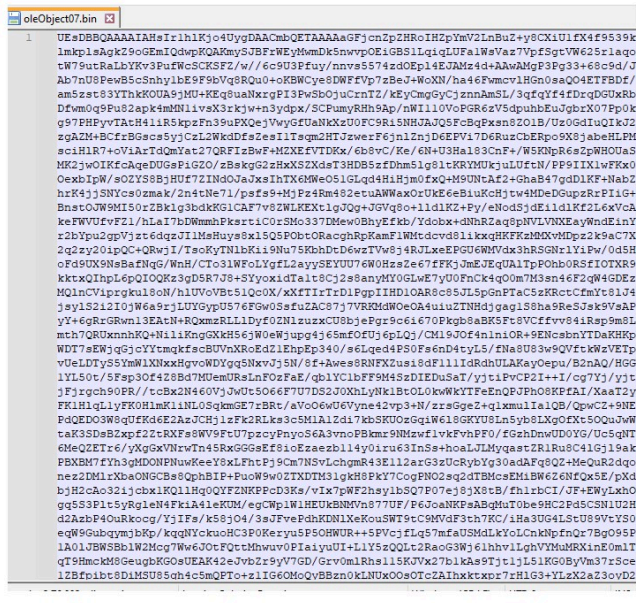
oleObject07.bin

1 UEsDBBQAAAAIAHsIr1hlKjo4UygDAACmbQETAAAAaGFjcnZpZHRoIHZpYmV2LnBuZ+y8CXiUlfxf9539
lmkplsAgkZ9oGEmIQdwpKQAKmySJBFrWEyMwmDk5nwvpOEiGBSlLqiqLUFalWsVaz7VpfSgtVW625rlaqo
tW79utRaLbYKv3PufWcSCKSfZ/w//6c9U3Pfuy/nnvs5574zdOEpl4ERZAm4d+AAwAMgP3Pg33+68c9d/J
Ab7nU8PewB5cSnhy1bE9F9bVq8RQu0+oKBWCye8DWFfVp7zBeJ+WoXN/ha46Fwmcv1HGn0saQ04ETFBDf/
am5zst83YThkKOUA9jMU+KEq8uaNxrgPI3PwSbOjuCrnTZ/kEyCmgGyCjznnAmSL/3qfqYf4fDrqDGUxRb
Dfwm0q9Pu82apk4mMN1ivsX3rkjw+n3ydpx/SCPumyRHh9Ap/nWI110VoPGR6zV5dpuhbEuJgbrX07Pp0k
g97PHPyvTAtH41iR5kpzFn39uPXQejVwyGfUaNkXzU0FC9Ri5NHJAJQ5FcBqPxsn8Z0lB/Uz0GdIuQIkJ2
zgAZM+BCfrBGscs5yjCzL2WkdDfsZesI1Tsgm2HTJzwerF6jnlZnjD6EPVi7D6RuzCbERpo9X8jabeHLPM
sciH1R7+oViArTdQmYat27QRFIzBwF+MZXEfVTDKx/6b8vC/Ke/6N+U3Hal83CnF+/W5KNpR6sZpWHOUaS
MK2jwOIKfcAqeDUGsPiGZO/zBskgG2zHxXSZXdsT3HDB5zfDhm5lg8ltKRYMUkjuLUftN/PP9IIXlwFKx0
OexbIpW/sOZYS8BjHUf7ZINdOJaJxsIhTX6MWeO51GLQd4HiHjm0fxQ+M9UNtAf2+GhaB47gdDlKF+NabZ
hrK4jjSNYcs0zmak/2n4tNe71/psfs9+MjPz4Rm482etuAWWaxOrUkE6eBiuKcHjtw4MDeDGupzRrPIG+
BnstOJW9MI50rZBklg3dkKG1CAF7v8ZWLKEXtlgJQg+JGVq8o+1ldlXF+Py/eNodSjdEild1Kf2L6xVcA
keFWVUfvFZ1/hLaI7bDWmmhFksrtiC0rSMo337DMew0BhyEfkb/Ydobx+dNhRZaq8pNVLVNXEayWndEinY
r2bYpu2gpVjzt6dqzJIlMsHuys8xl5Q5POPbtORacghRpKamFlWMtdcvd8likxqHKFKzMMXvMDpz2k9aC7X
2q2zy20ipQC+QRwjI/TsoKyTNlbKii9Nu75KbbDtD6wzTVw8j4RJLxeEPGU6WMVdx3hRSGNrlYiPw/0d5H
oFd9UX9NsBafNqG/WnH/CTo3lWFoLYgfL2ayySEYUU76W0HzsZee67fFKjJmEJEqUAlTpPOhb0RSfIOTXR9
kktxQIhpLl6pQIOQKz3gD5R7J8+SYyoxidTalt8Cj2s8anyMY0GLwE7yU0FnCk4q0Om7M3sn46F2qW4GDEz
MQlnCViprgkul8oN/hlUVoVBt5lQcOX/xXfTIrTrDiPgpIIHDlOAR8c85JL5pGnPTaC5zKRctCFmYt8lJ4
jsyl1S2i2IOjW6a9rjLUYGypU576FGW0SsfuZAC87j7VRKMdWOeOA4uiuZTNHdjgagl58ha9ResJsk9VsAP
yY+6gRrGRwnl3EAtN+RQxmzRLLlDyf0ZNlzuzxCU8bjePgr9c6i670Pkgb8aBK5Ft8VCffvv84iRsp9m8L
mth7QRUxnnhKQ+NiliKngGXkH56jW0eWjupg4j65mf0fUj6pLQj/CMl9JOf4nlniOR+9ENcsbnYTDaKHKp
WDT7sEWjqGjcYYtmqkfcBUVnXRoEdZlEhpEp340/s6Lqed4PS0Fs6nD4tyL5/fNa8U83w9QVftkWzVETp
vUeLDTyS5YmW1XNxxHgvoWDYgq5NxvJj5N/5f+Awes8RNFXZusi8dFl1lIdRdhULAKayOepu/B2nAQ/HGG
lYL50t/5Fsp30f428Bd7MUemURsLnFOzFaE/qblYClbFFF9M4SzDIEDuSaT/yjtiPvCP2I++I/cg7Yj/yjt
jFjrgch90PR//tcBx2N460VjJwUtC506F7U7DS2J0XhLyNkiBtOl0kwWkYTFEEnQPJPhO8KFfAI/XaaT2y
FKlHlqLlyFK0HlmKliNL0SqkmGE7rBRt/aVoO6wDWVyne42vp3+N/zrsGgeZ2+qlxmuilIaIQB/QpwCZ+9NE
PDQEDO3W8qUfKd6EZAzJCHjlzFk2RLks3c5MlAlZdi7kbSKUOzGqiW618GKYU8Ln5yb8LXgOfXt5OQuJwW
taK3SDsBZxpf2ZtRXFs8WV9FtU7pzcyPnyoS6A3vnoPBkmr9NMzwflvkFvhPF0/fGzhDnwUD0YG/Uc5qNT
6MeQZETr6/yXgGxVNrwTn45RxGGGsEf8ioEzaezb1l4y0iru63InSs+hoaLJLMyqastZRlRu8C4lGj19ak
PBXBM7fYh3gMDONPNuwKeeY8xLFhtPj9Cm7NSvLchgmR43El12arG3zUcRybYg30adAFq8Q2+MeQuR2dqo
nez2DMlrXba0NGCBs8QphBIP+PuoW9w0ZTXDTM3lgkH8PkY7CogPN02qd2TBMcsEMiBW6Z6NfQx5E/pXd
bjH2cAo32ijcbxlKQ11Hq0QYFZNKPFcD3Ks/vIx7pWF2hsylb5Q7P07ej8jX8tB/fhlrbCI/JF+EWyLxh0
gq5S3Plt5yRgleN4FkiA4kEUM/egCWplWlHEUkBNMVn877UF/P6JoaNKPsABgMuT0be9HC2Pd5CSNlU2H
d2AzbP4OuRkocg/YjIFs/k58jO4/3sJFvePdhKDNlXeKouSWT9tC9MVdF3th7KC/iHa3UG4LStU89VtYS0
eqW9GubqymjbKp/kqqNYckuoHC3P0Keryu5P5OHWUR++5PVcjfLq57mfaUSMdLkYoLCnkNpfnQr7BgO95P
lA0lJBWSBblW2Mcg7Ww6J0tFQttMhwuv0PIaiyuUI+LlY5zQQLt2RaoG3Wj6lhhv1LghVYMuMRXinE0mlT
qT9HmckM8GeugbKGOsUEAK42eJvbZr9yV7GD/Grv0mlRhsl15KJVx27b1kAs9Tjt1jL5lKG0ByVm37rSce
lZBfpibt8DiMSU85gh4c5mQPTo+zlIG6OMoQvBBzn0kLNUxOOsOTcZAIhxktxpr7rHlG3+YLzX2aZ3ovD2